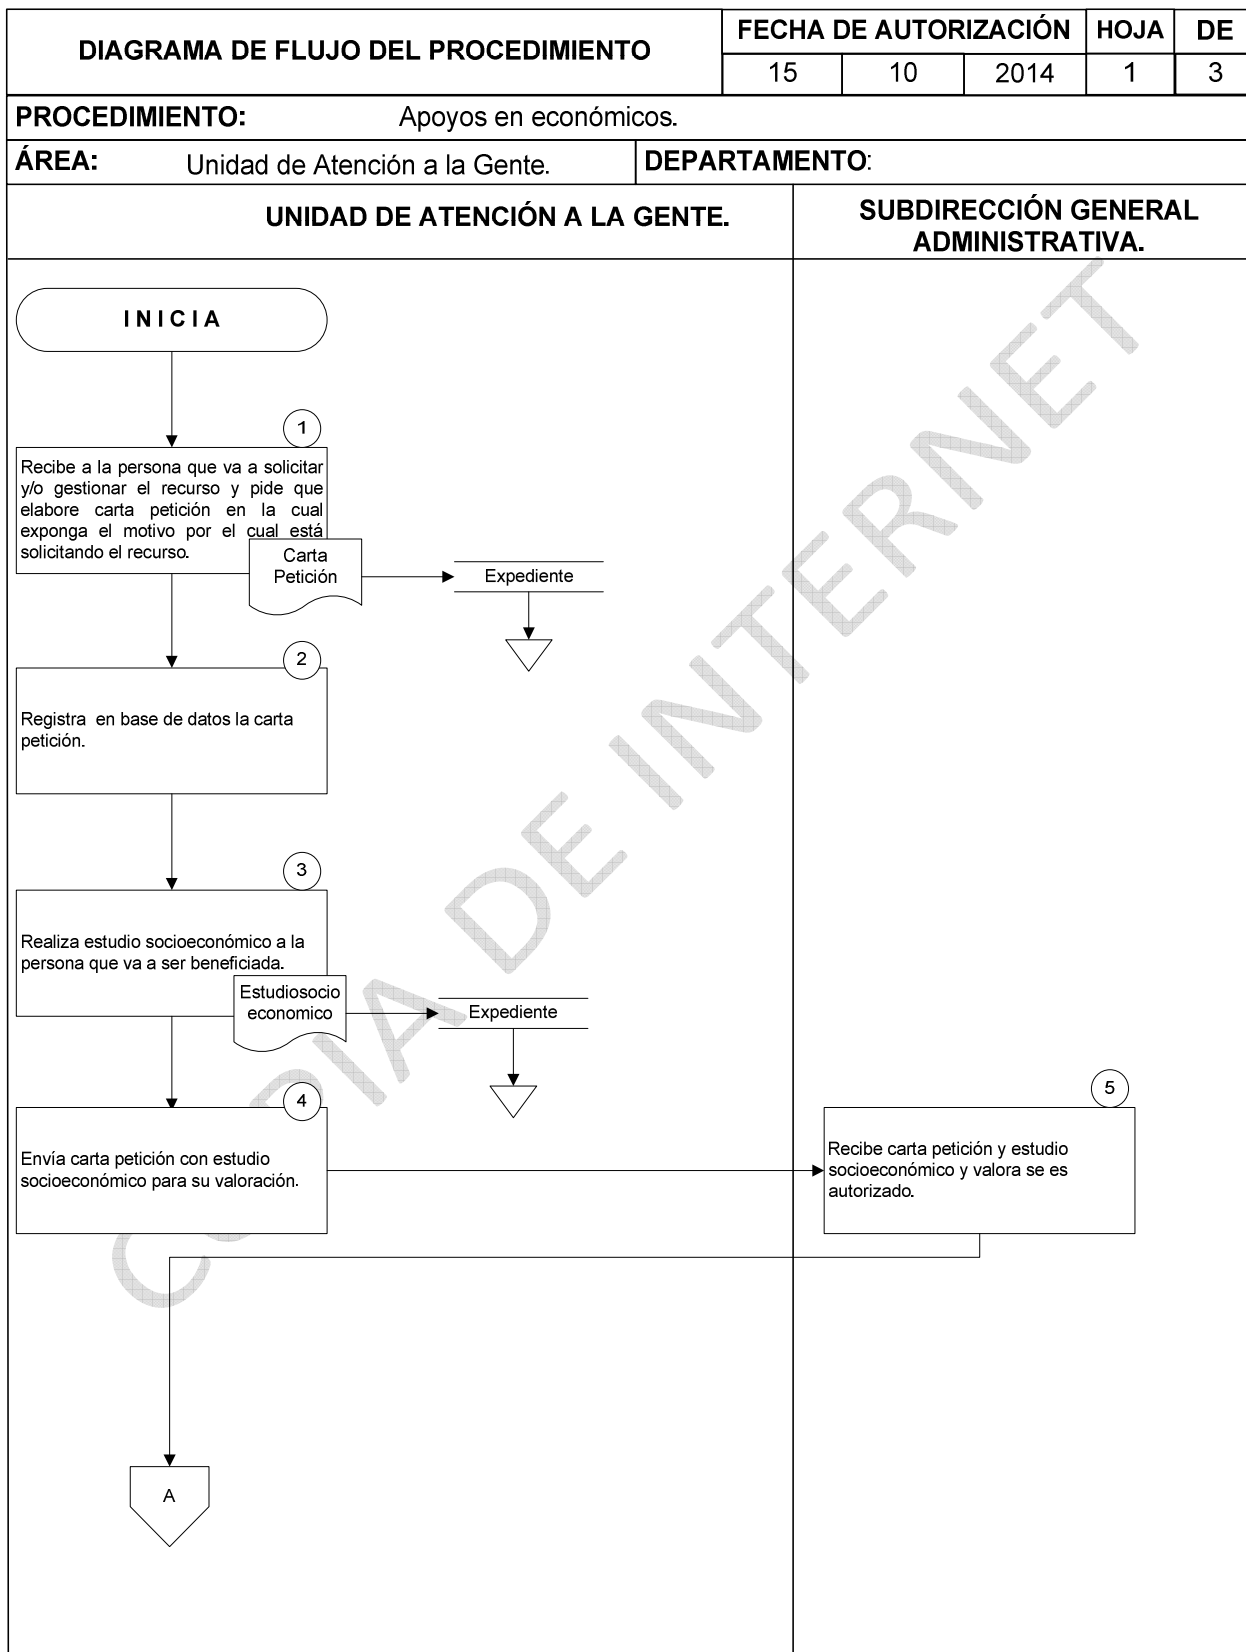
| DIAGRAMA DE FLUJO DEL PROCEDIMIENTO | FECHA DE AUTORIZACIÓN | | | HOJA | DE |
|---|---|---|---|---|---|
| | 15 | 10 | 2014 | 1 | 3 |

PROCEDIMIENTO: Apoyos en económicos.

ÁREA: Unidad de Atención a la Gente. DEPARTAMENTO:

UNIDAD DE ATENCIÓN A LA GENTE.

SUBDIRECCIÓN GENERAL ADMINISTRATIVA.

INICIA

1

Recibe a la persona que va a solicitar y/o gestionar el recurso y pide que elabore carta petición en la cual exponga el motivo por el cual está solicitando el recurso.

Carta Petición

Expediente

2

Registra en base de datos la carta petición.

3

Realiza estudio socioeconómico a la persona que va a ser beneficiada.

Estudiosocio economico

Expediente

4

Envía carta petición con estudio socioeconómico para su valoración.

5

Recibe carta petición y estudio socioeconómico y valora se es autorizado.

A

COPIA DE INTERNET